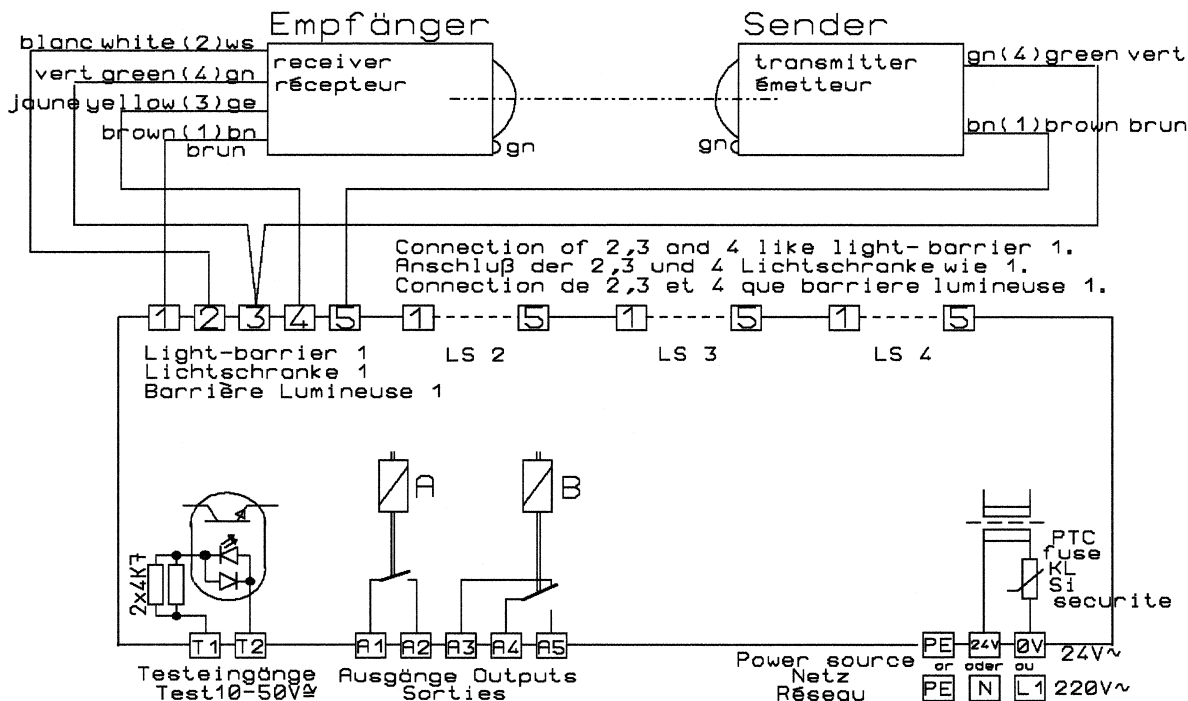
Empfänger

Sender

blanc white (2) ws
vert green (4) gn
jaune yellow (3) ge
brown (1) bn
brun

receiver
récepteur

gn

gn

transmitter
émetteur

gn (4) green vert

bn (1) brown brun

Connection of 2,3 and 4 like light-barrier 1.
Anschluß der 2,3 und 4 Lichtschranke wie 1.
Connection de 2,3 et 4 que barriere lumineuse 1.

1 2 3 4 5 1 5 1 5 1 5

Light-barrier 1
Lichtschranke 1
Barrière Lumineuse 1

LS 2

LS 3

LS 4

A

B

2x4K7

PTC
fuse
KL
Si
securite

T1 T2

A1 A2 A3 A4 A5

PE 24V 0V 24V~
or oder ou
PE N L1 220V~

Testeingänge
Test10-50V≅

Ausgänge Outputs
Sorties

Power source
Netz
Réseau